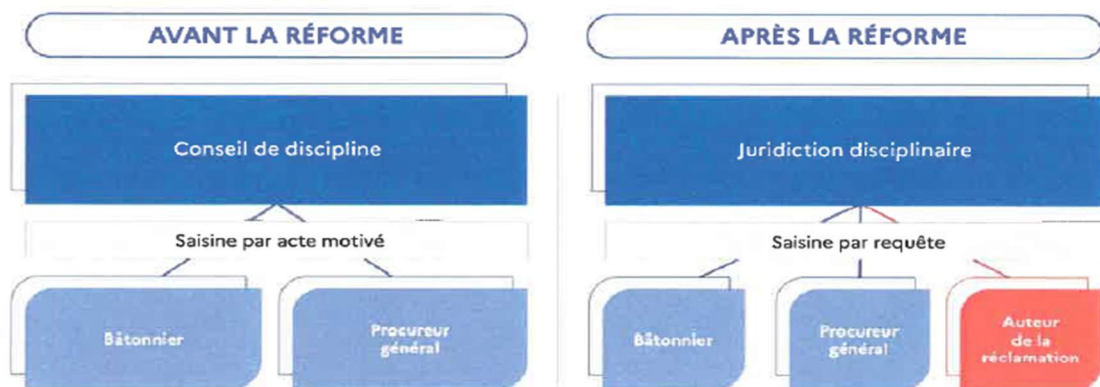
AVANT LA RÉFORME

Conseil de discipline

Saisine par acte motivé

Bâtonnier

Procureur général

APRÈS LA RÉFORME

Juridiction disciplinaire

Saisine par requête

Bâtonnier

Procureur général

Auteur de la réclamation